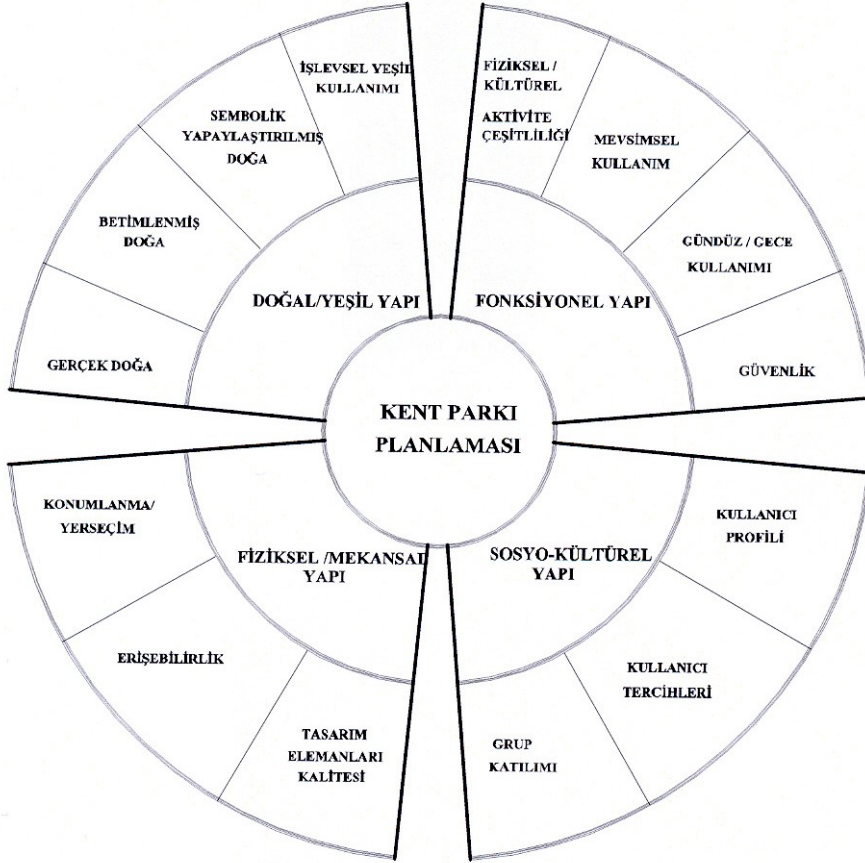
KENT PARKI PLANLAMASI

DOĞAL/YEŞİL YAPI

GERÇEK DOĞA

BETİMLENMİŞ DOĞA

SEMBOLİK YAPAYLAŞTIRILMIŞ DOĞA

İŞLEVSEL YEŞİL KULLANIMI

FONKSİYONEL YAPI

FİZİKSEL / KÜLTÜREL AKTİVİTE ÇEŞİTLİLİĞİ

MEVSİMSEL KULLANIM

GÜNDÜZ / GECE KULLANIMI

GÜVENLİK

FİZİKSEL /MEKANSAL YAPI

KONUMLANMA/ YERSEÇİM

ERİŞEBİLİRLİK

TASARIM ELEMANLARI KALİTESİ

SOSYO-KÜLTÜREL YAPI

KULLANICI PROFİLİ

KULLANICI TERCİHLERİ

GRUP KATILIMI